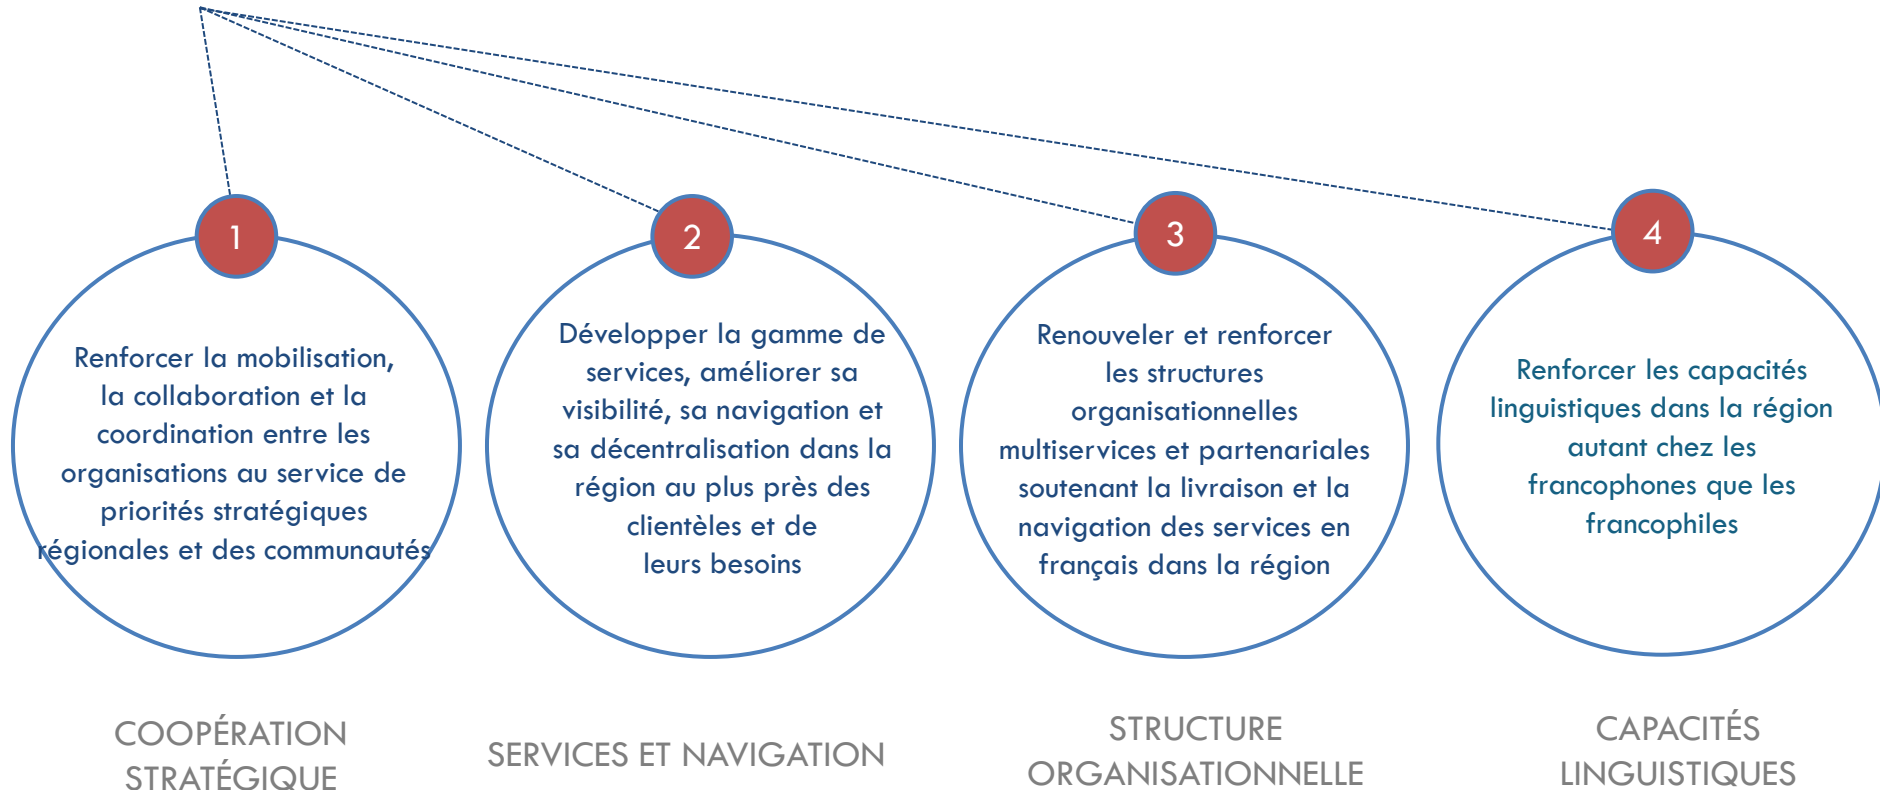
1

Renforcer la mobilisation, la collaboration et la coordination entre les organisations au service de priorités stratégiques régionales et des communautés

COOPÉRATION STRATÉGIQUE

2

Développer la gamme de services, améliorer sa visibilité, sa navigation et sa décentralisation dans la région au plus près des clientèles et de leurs besoins

SERVICES ET NAVIGATION

3

Renouveler et renforcer les structures organisationnelles multiservices et partenariales soutenant la livraison et la navigation des services en français dans la région

STRUCTURE ORGANISATIONNELLE

4

Renforcer les capacités linguistiques dans la région autant chez les francophones que les francophiles

CAPACITÉS LINGUISTIQUES